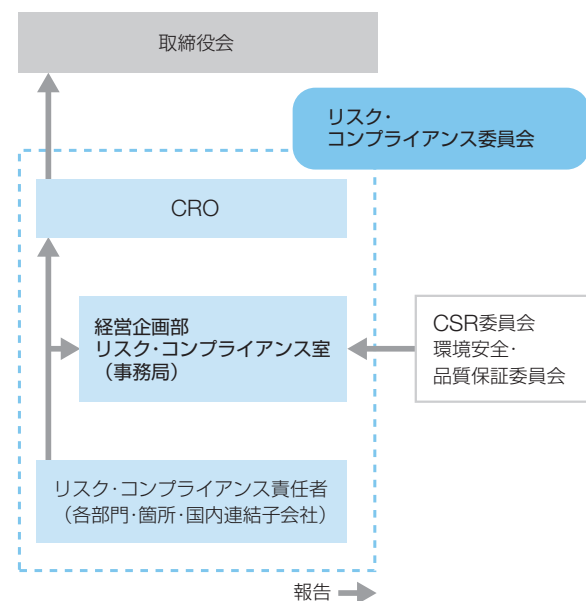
取締役会

リスク・
コンプライアンス委員会

CRO

経営企画部
リスク・コンプライアンス室
（事務局）

CSR委員会
環境安全・
品質保証委員会

リスク・コンプライアンス責任者
（各部門・箇所・国内連結子会社）

報告